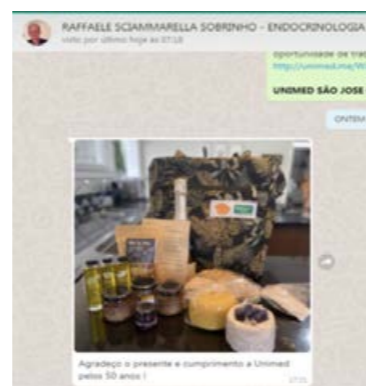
RAFFAELE SCIAMMARELLA SOBRINHO - ENDOCRINOLOGIA
visto por último hoje às 07:18

oportunidade de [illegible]
http://unimed.me/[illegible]

UNIMED SÃO JOSE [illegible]

ONTEM

Agradeço o presente e cumprimento a Unimed pelos 50 anos !
17:15